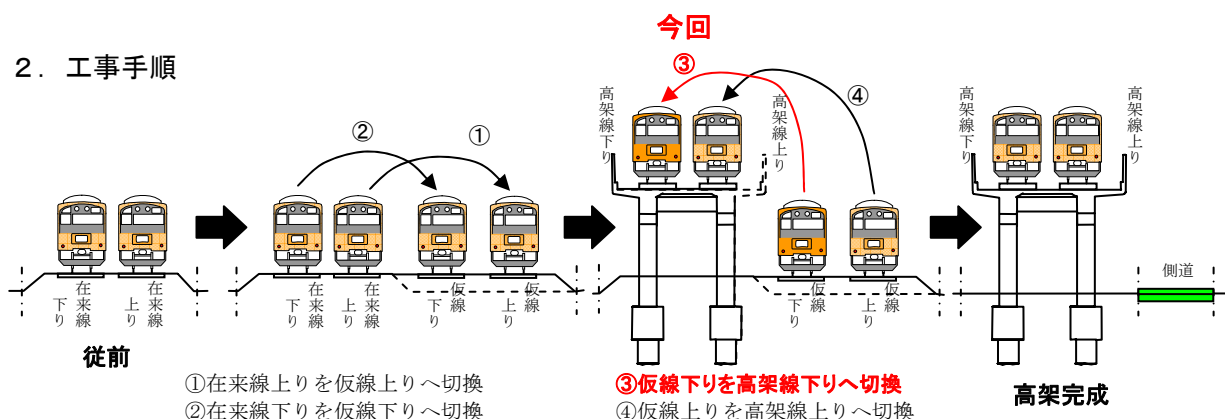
２．工事手順

今回

③

④

②

①

高架線下り

高架線上り

高架線下り

高架線上り

在来線下り

在来線上り

在来線下り

在来線上り

仮線下り

仮線上り

仮線下り

仮線上り

側道

従前

①在来線上りを仮線上りへ切換
②在来線下りを仮線下りへ切換

③仮線下りを高架線下りへ切換
④仮線上りを高架線上りへ切換

高架完成